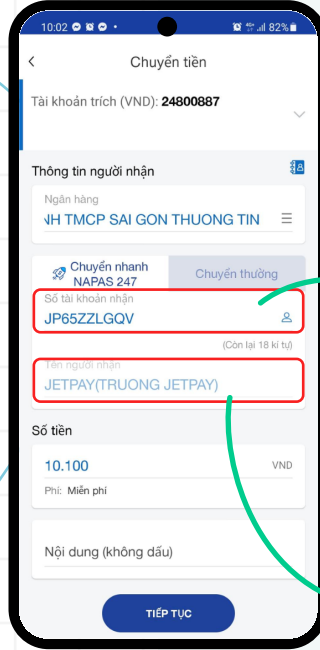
10:02

82%

<

Chuyển tiền

Tài khoản trích (VND): 24800887

Thông tin người nhận

Ngân hàng

NH TMCP SAI GON THUONG TIN

Chuyển nhanh NAPAS 247

Chuyển thường

Số tài khoản nhận

JP65ZZLGQV

(Còn lại 18 kí tự)

Tên người nhận

JETPAY(TRUONG JETPAY)

Số tiền

10.100

VND

Phí: Miễn phí

Nội dung (không dấu)

TIẾP TỤC